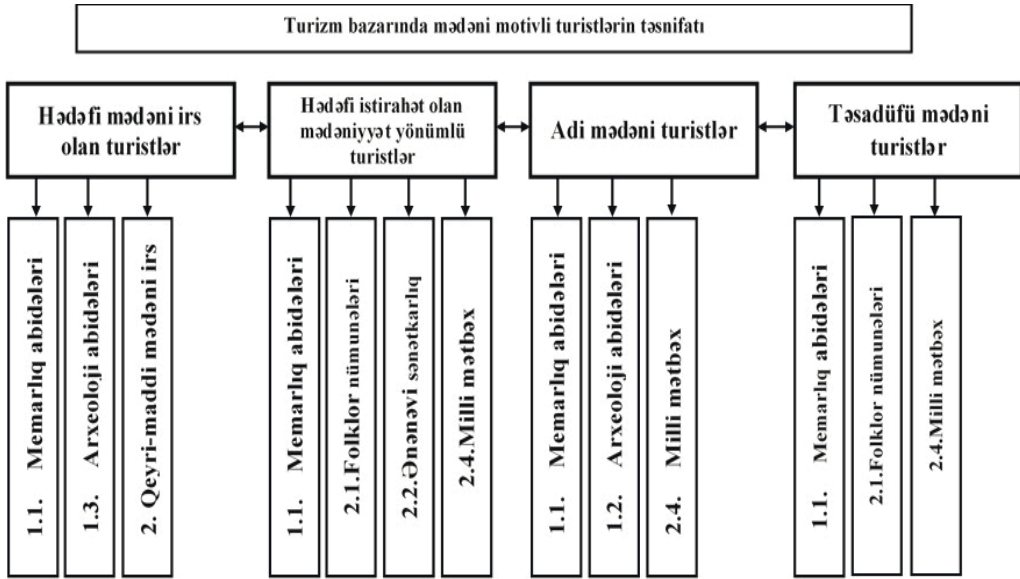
Turizm bazarında mədəni motivli turistlərin təsnifatı

Hədəfi mədəni irs olan turistlər

1.1. Memarlıq abidələri

1.3. Arxeoloji abidələri

2. Qeyri-maddi mədəni irs

Hədəfi istirahət olan mədəniyyət yönümlü turistlər

1.1. Memarlıq abidələri

2.1.Folklor nümunələri

2.2.Ənənəvi sənətkarlıq

2.4.Milli mətbəx

Adi mədəni turistlər

1.1. Memarlıq abidələri

1.2. Arxeoloji abidələri

2.4. Milli mətbəx

Təsadüfü mədəni turistlər

1.1. Memarlıq abidələri

2.1.Folklor nümunələri

2.4.Milli mətbəx